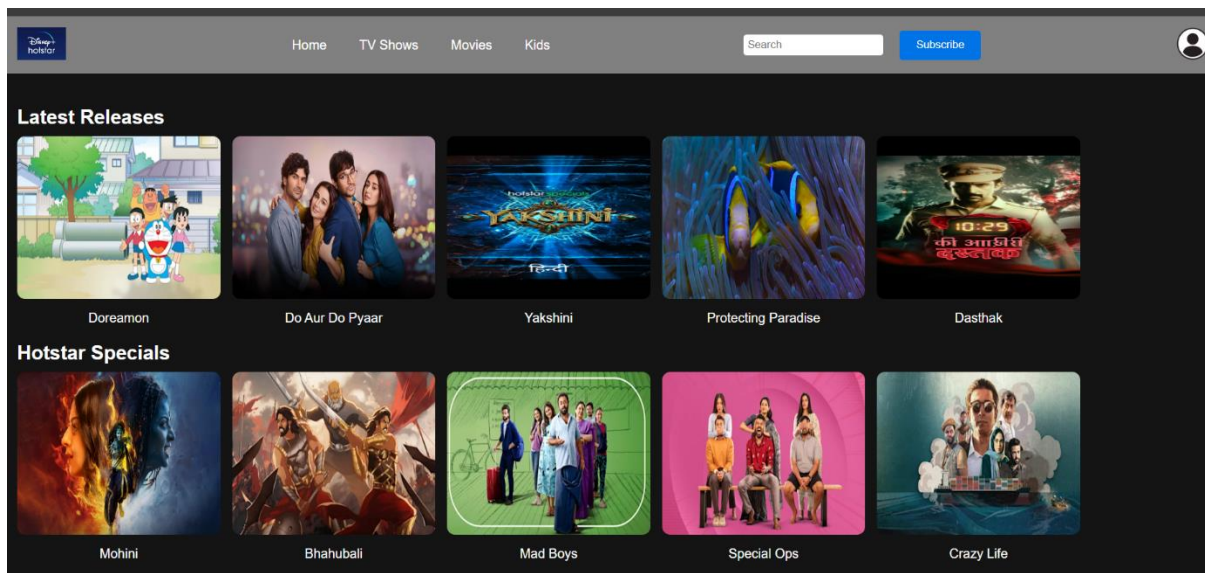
Disney+ hotstar

Home TV Shows Movies Kids

Search

Subscribe

Latest Releases

hotstar specials
YAKSHINI
हिन्दी

10:29
की आख़िरी दस्तक

Doreamon

Do Aur Do Pyaar

Yakshini

Protecting Paradise

Dasthak

Hotstar Specials

Mohini

Bhahubali

Mad Boys

Special Ops

Crazy Life